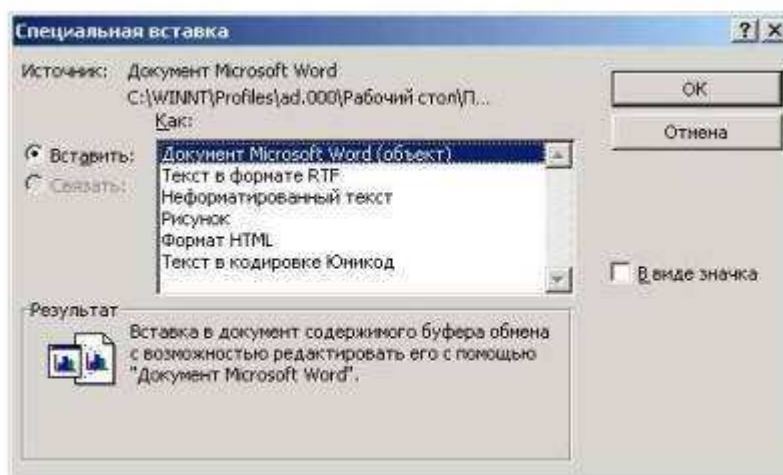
Специальная вставка

?

X

Источник: Документ Microsoft Word
C:\WINNT\Profiles\ad.000\Рабочий стол\П...

Как:

Вставить:

Связать:

Документ Microsoft Word (объект)
Текст в формате RTF
Неформатированный текст
Рисунок
Формат HTML
Текст в кодировке Юникод

OK

Отмена

В виде значка

Результат

Вставка в документ содержимого буфера обмена с возможностью редактировать его с помощью "Документ Microsoft Word".